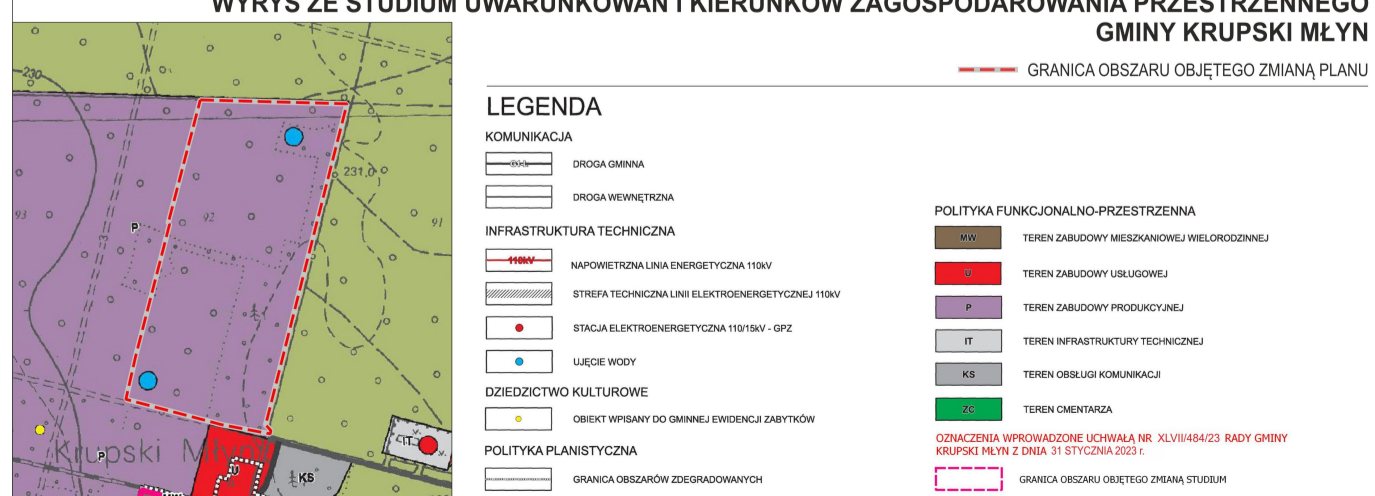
WYRYS ZE STUDIUM UWARUNKOWAŃ I KIERUNKÓW ZAGOSPODAROWANIA PRZESTRZENNEGO GMINY KRUPSKI MŁYN

GRANICA OBSZARU OBJĘTEGO ZMIANĄ PLANU

230

231,0

93

92

91

P

P

IT

KS

Krupski Młyn

LEGENDA

KOMUNIKACJA

DROGA GMINNA

DROGA WEWNĘTRZNA

INFRASTRUKTURA TECHNICZNA

110kV NAPOWIETRZNA LINIA ENERGETYCZNA 110kV

STREFA TECHNICZNA LINII ELEKTROENERGETYCZNEJ 110kV

STACJA ELEKTROENERGETYCZNA 110/15kV - GPZ

UJĘCIE WODY

DZIEDZICTWO KULTUROWE

OBIEKT WPISANY DO GMINNEJ EWIDENCJI ZABYTKÓW

POLITYKA PLANISTYCZNA

GRANICA OBSZARÓW ZDEGRADOWANYCH

POLITYKA FUNKCJONALNO-PRZESTRZENNA

MW TEREN ZABUDOWY MIESZKANIOWEJ WIELORODZINNEJ

U TEREN ZABUDOWY USŁUGOWEJ

P TEREN ZABUDOWY PRODUKCYJNEJ

IT TEREN INFRASTRUKTURY TECHNICZNEJ

KS TEREN OBSŁUGI KOMUNIKACJI

ZC TEREN CMENTARZA

OZNACZENIA WPROWADZONE UCHWAŁĄ NR XLVII/484/23 RADY GMINY KRUPSKI MŁYN Z DNIA 31 STYCZNIA 2023 r.

GRANICA OBSZARU OBJĘTEGO ZMIANĄ STUDIUM